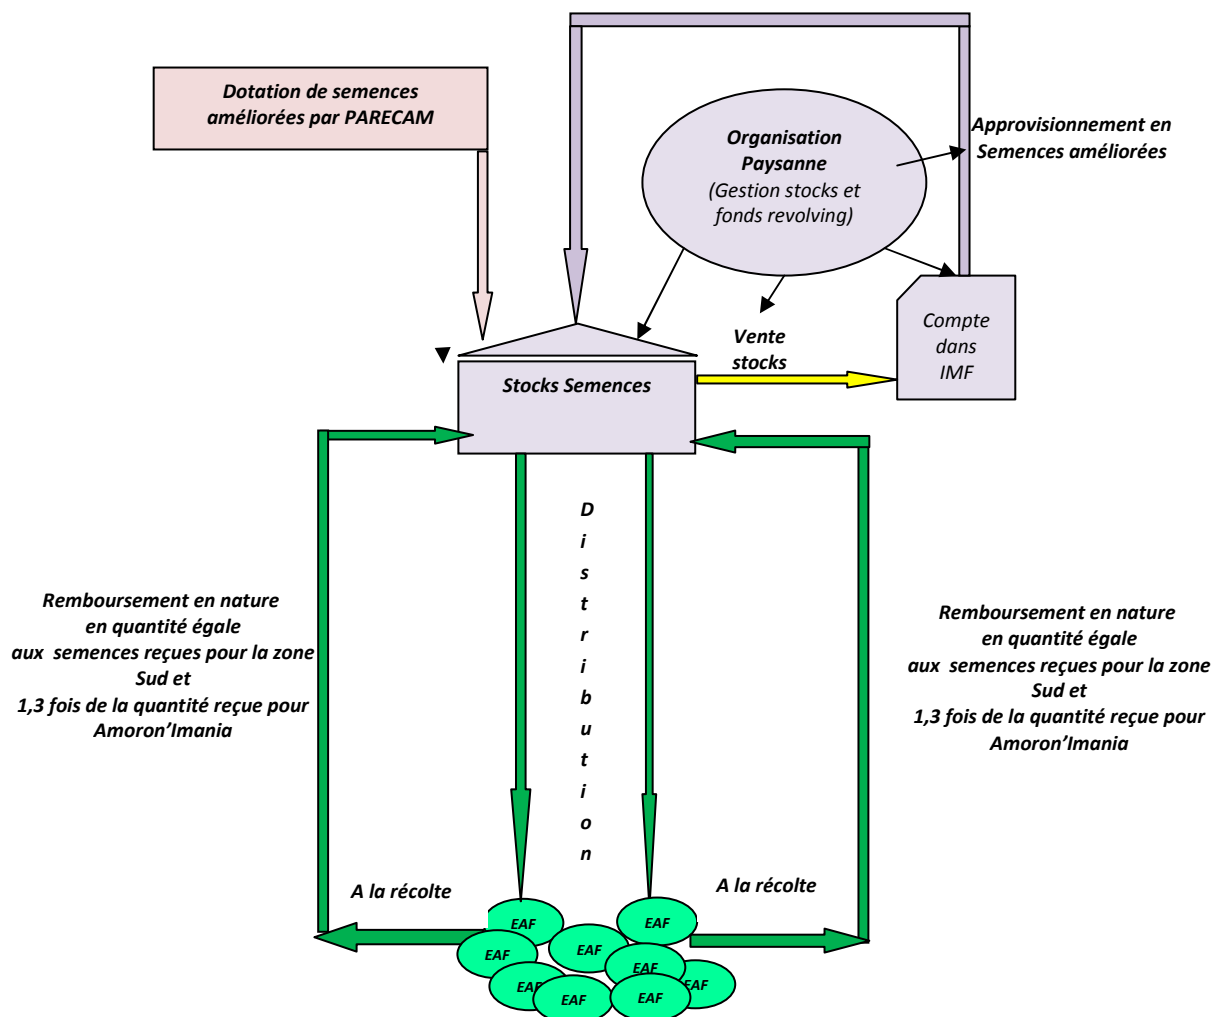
Dotation de semences améliorées par PARECAM

Organisation Paysanne
(Gestion stocks et fonds revolving)

Approvisionnement en Semences améliorées

Vente stocks

Compte dans IMF

Stocks Semences

Distribution

Remboursement en nature en quantité égale aux semences reçues pour la zone Sud et 1,3 fois de la quantité reçue pour Amoron'Imania

Remboursement en nature en quantité égale aux semences reçues pour la zone Sud et 1,3 fois de la quantité reçue pour Amoron'Imania

A la récolte

A la récolte

EAF EAF EAF EAF EAF EAF EAF EAF EAF EAF